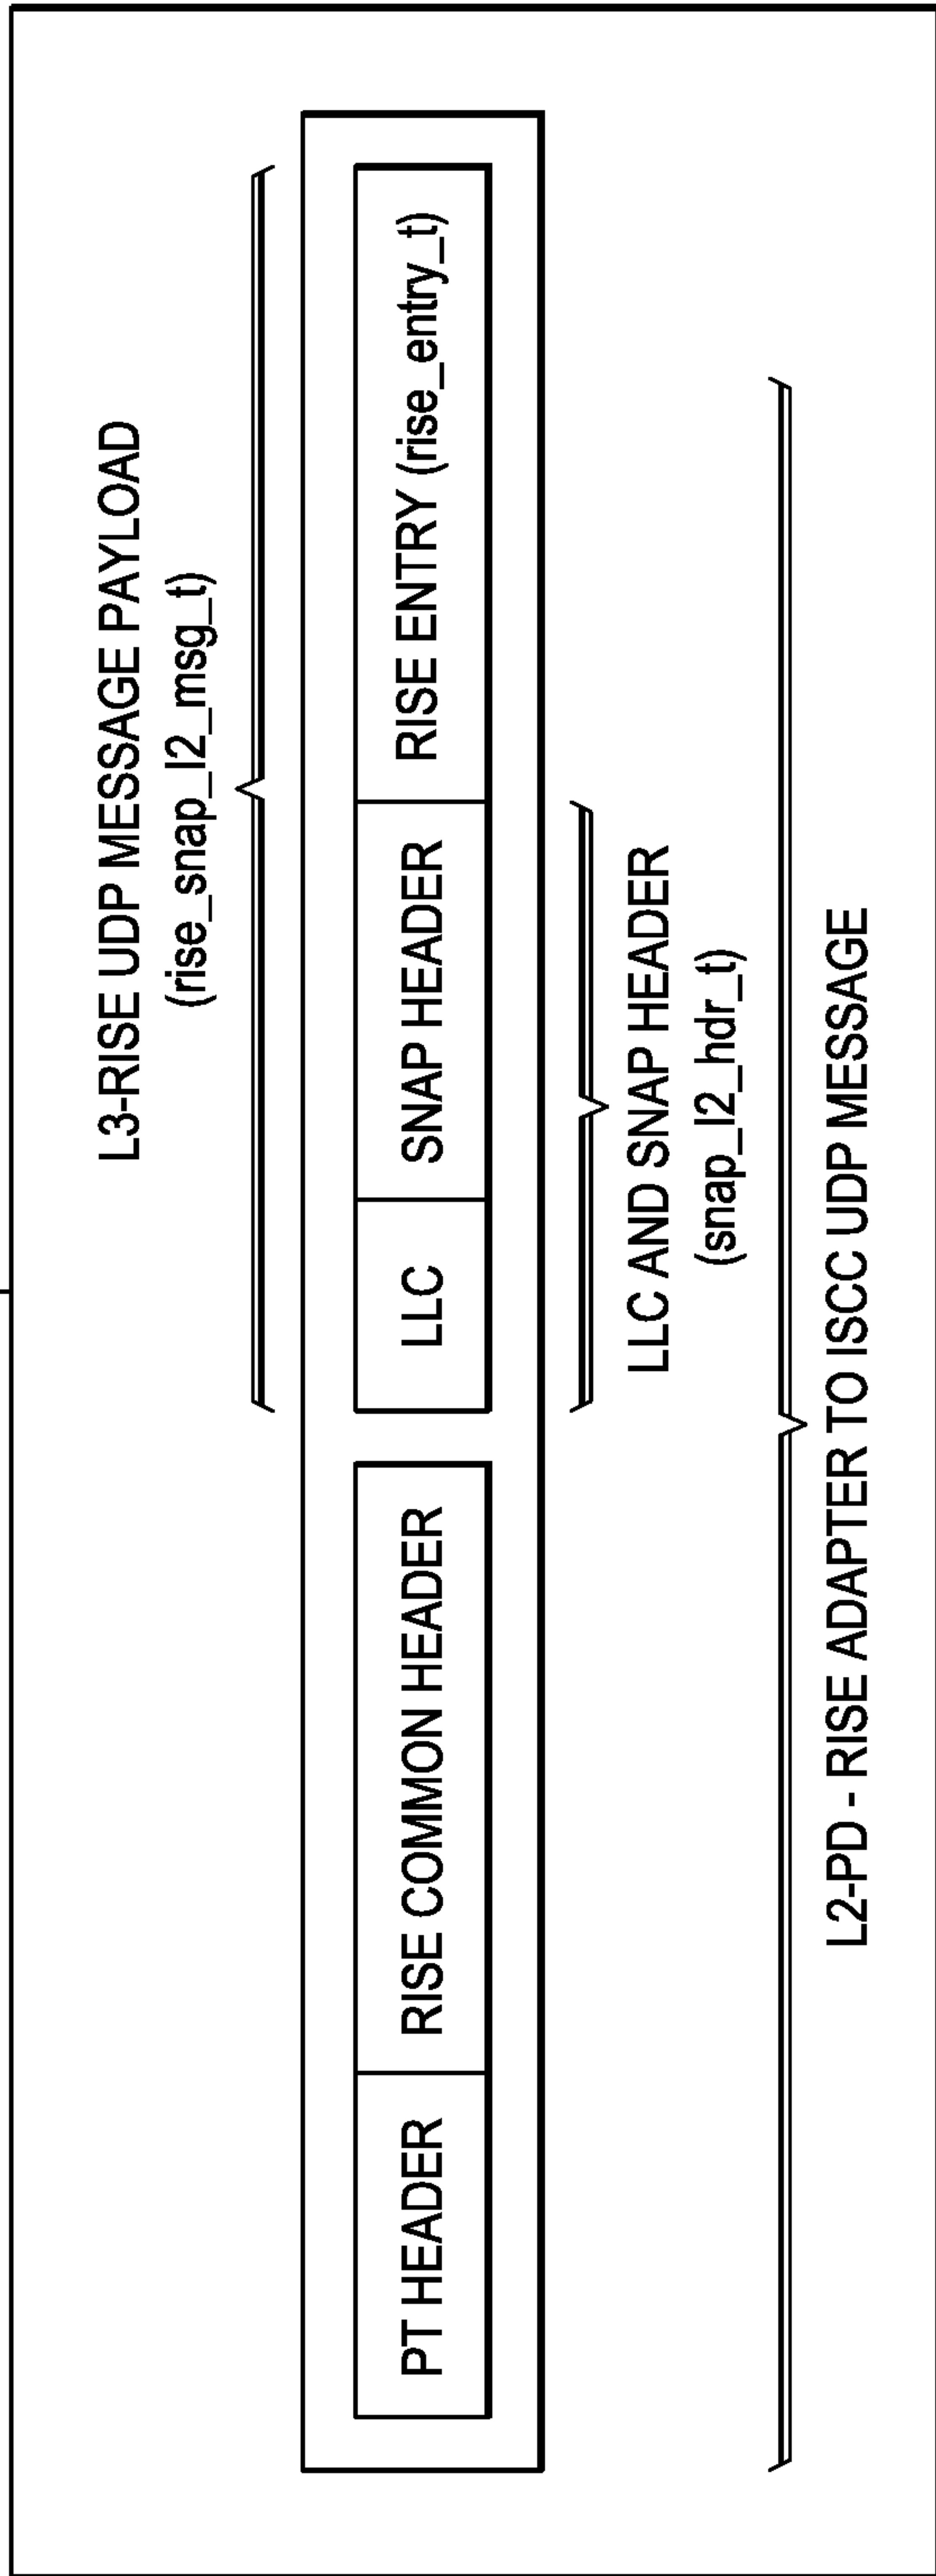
L3-RISE UDP MESSAGE PAYLOAD
(rise_snap_l2_msg_t)

PT HEADER

RISE COMMON HEADER

LLC

SNAP HEADER

RISE ENTRY (rise_entry_t)

LLC AND SNAP HEADER
(snap_l2_hdr_t)

L2-PD - RISE ADAPTER TO ISCC UDP MESSAGE